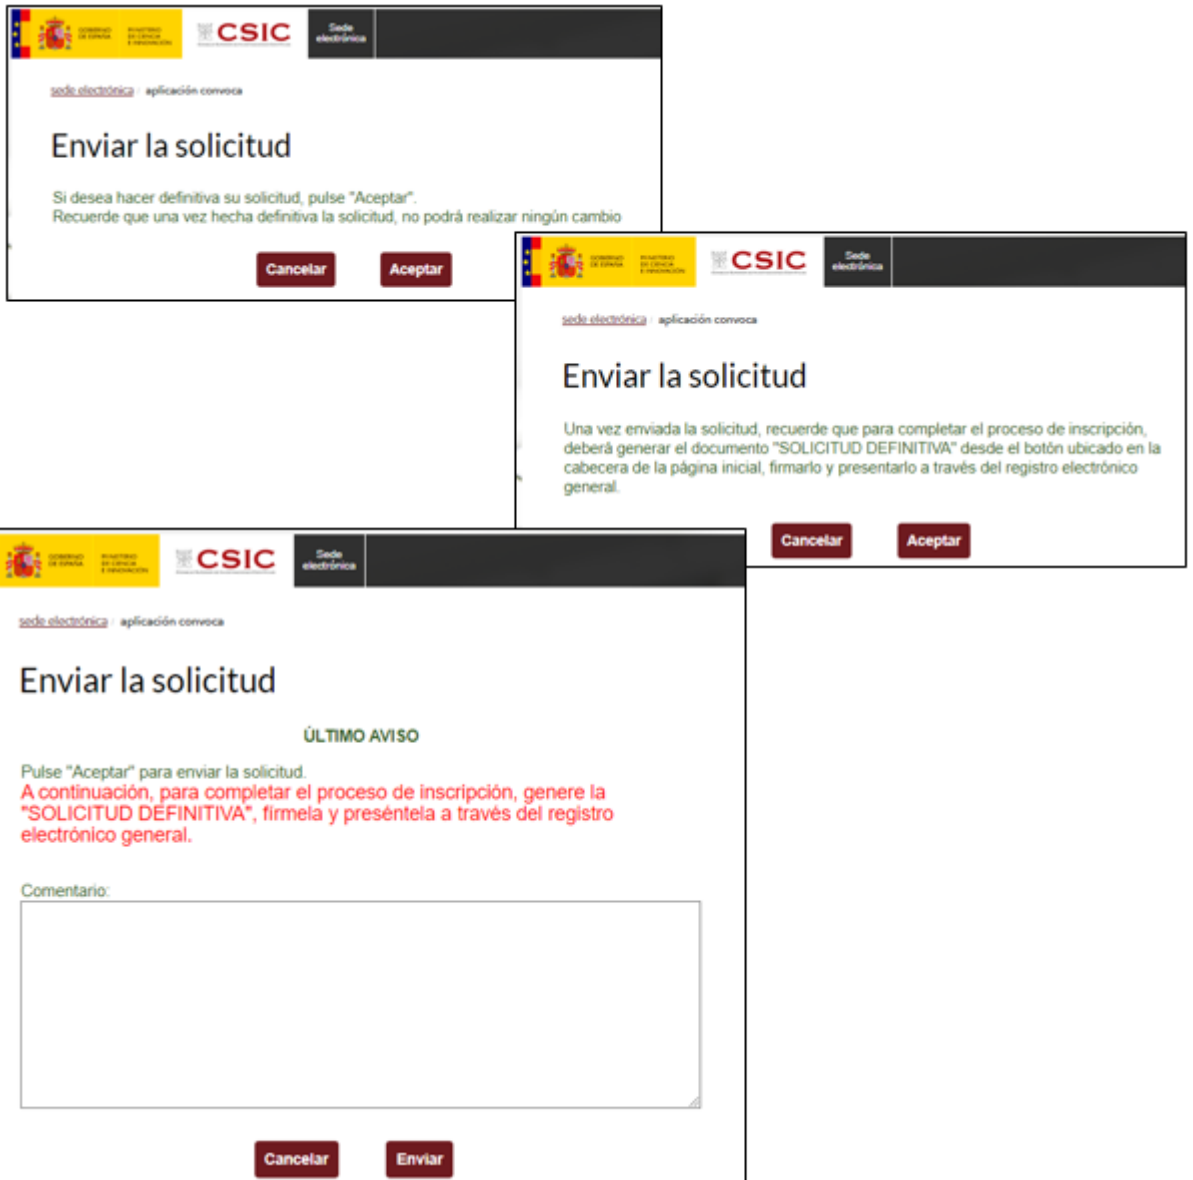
GOBIERNO DE ESPAÑA MINISTERIO DE CIENCIA E INNOVACIÓN CSIC Sede electrónica

sede electrónica › aplicación convoca

Enviar la solicitud

Si desea hacer definitiva su solicitud, pulse "Aceptar".
Recuerde que una vez hecha definitiva la solicitud, no podrá realizar ningún cambio

Cancelar Aceptar

GOBIERNO DE ESPAÑA MINISTERIO DE CIENCIA E INNOVACIÓN CSIC Sede electrónica

sede electrónica › aplicación convoca

Enviar la solicitud

Una vez enviada la solicitud, recuerde que para completar el proceso de inscripción, deberá generar el documento "SOLICITUD DEFINITIVA" desde el botón ubicado en la cabecera de la página inicial, firmarlo y presentarlo a través del registro electrónico general.

Cancelar Aceptar

GOBIERNO DE ESPAÑA MINISTERIO DE CIENCIA E INNOVACIÓN CSIC Sede electrónica

sede electrónica › aplicación convoca

Enviar la solicitud

ÚLTIMO AVISO

Pulse "Aceptar" para enviar la solicitud.
A continuación, para completar el proceso de inscripción, genere la "SOLICITUD DEFINITIVA", fírmela y preséntela a través del registro electrónico general.

Comentario:

Cancelar Enviar